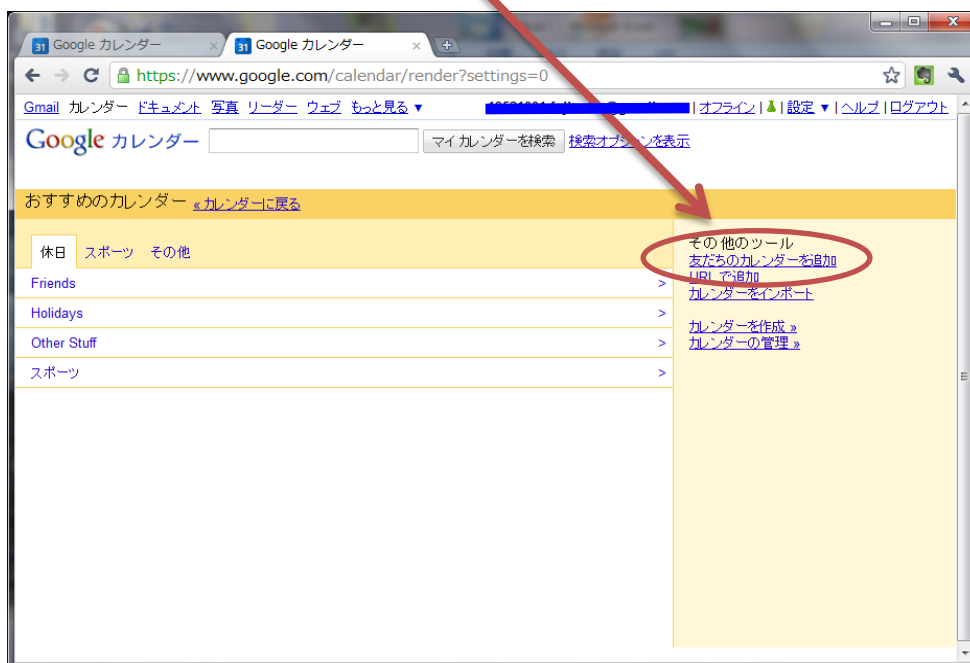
31 Google カレンダー ×
31 Google カレンダー ×

https://www.google.com/calendar/render?settings=0

Gmail カレンダー ドキュメント 写真 リーダー ウェブ もっと見る ▾ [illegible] | オフライン | | 設定 ▾ | ヘルプ | ログアウト

Google カレンダー マイ カレンダーを検索 検索オプションを表示

おすすめのカレンダー « カレンダーに戻る

休日 スポーツ その他

Friends >
Holidays >
Other Stuff >
スポーツ >

その他のツール
友だちのカレンダーを追加
URL で追加
カレンダーをインポート

カレンダーを作成 »
カレンダーの管理 »